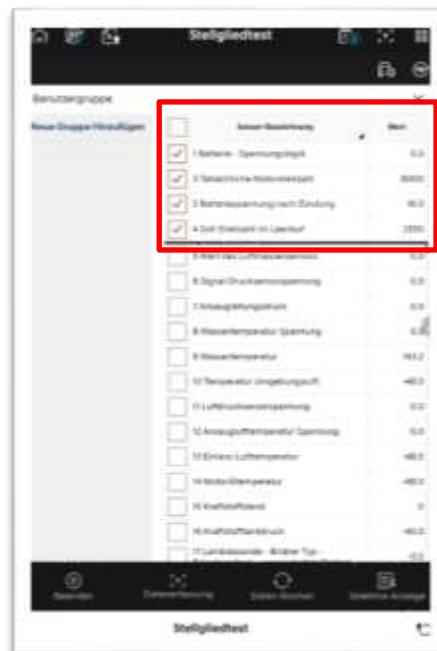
Stellgliedtest

Benutzergruppe

Neue Gruppe Hinzufügen

| | Sensor-Bezeichnung | Wert |
|---|---|---|
| ✓ | 1 Batterie - Spannungsbgb | 0.0 |
| ✓ | 2 Tatsächliche Motordrehzahl | 8000 |
| ✓ | 3 Batteriespannung nach Zündung | 16.0 |
| ✓ | 4 Soll-Drehzahl im Leerlauf | 2550 |
| | 5 Wert des Luftmassensensors | 0.0 |
| | 6 Signal Drucksensorspannung | 0.0 |
| | 7 Ansaugleitungsdruck | 0.0 |
| | 8 Wassertemperatur Spannung | 0.0 |
| | 9 Wassertemperatur | 163.2 |
| | 10 Temperatur Umgebungsluft | -40.0 |
| | 11 Luftdrucksensorspannung | 0.0 |
| | 12 Ansauglufttemperatur Spannung | 0.0 |
| | 13 Einlass Lufttemperatur | -40.0 |
| | 14 Motoröltemperatur | -40.0 |
| | 15 Kraftstoffstand | 0 |
| | 16 Kraftstofftankdruck | -40.0 |
| | 17 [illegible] | -0.0 |

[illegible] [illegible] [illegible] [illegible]

Stellgliedtest